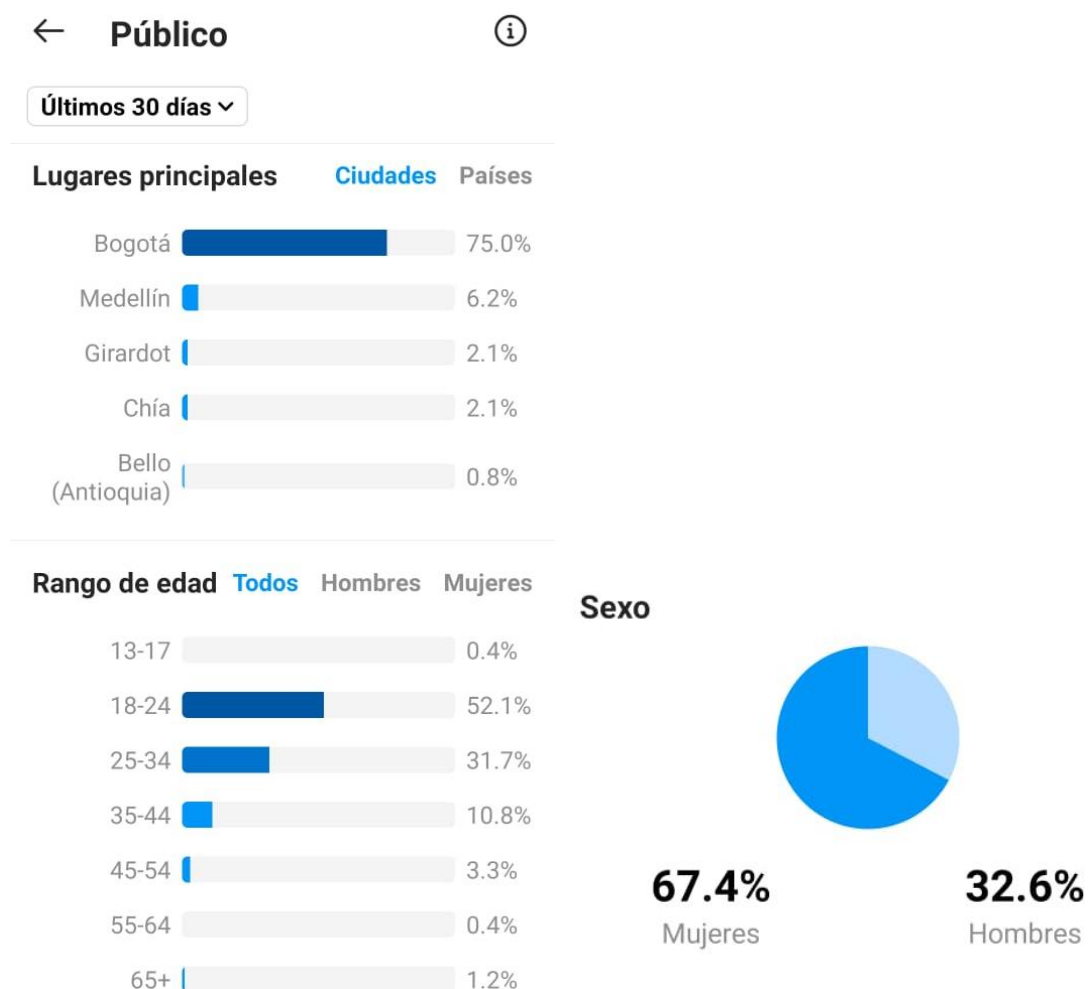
← Público ⓘ

Últimos 30 días ⌄

Lugares principales Ciudades Países

Bogotá 75.0%
Medellín 6.2%
Girardot 2.1%
Chía 2.1%
Bello (Antioquia) 0.8%

Rango de edad Todos Hombres Mujeres

13-17 0.4%
18-24 52.1%
25-34 31.7%
35-44 10.8%
45-54 3.3%
55-64 0.4%
65+ 1.2%

Sexo

67.4%
Mujeres

32.6%
Hombres